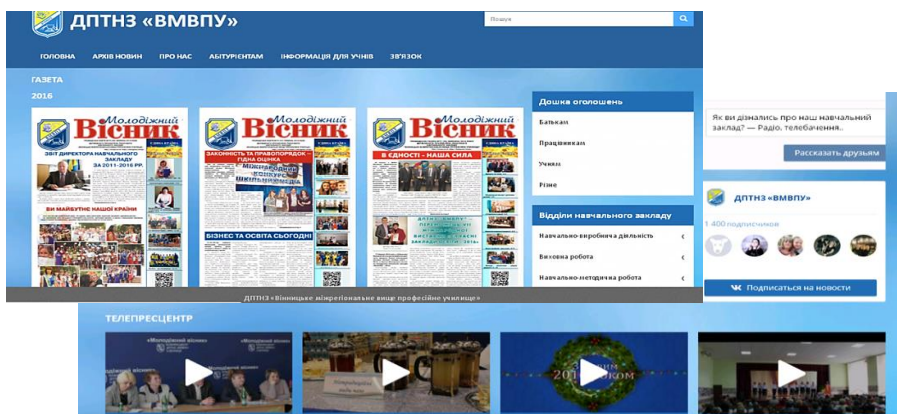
ДПТНЗ «ВМВПУ»

Пошук

ГОЛОВНА АРХІВ НОВИН ПРО НАС АБІТУРІЄНТАМ ІНФОРМАЦІЯ ДЛЯ УЧНІВ ЗВ'ЯЗОК

ГАЗЕТА

2016

Молодіжний Вісник

ЗВІТ ДИРЕКТОРА НАВЧАЛЬНОГО ЗАКЛАДУ ЗА 2011-2016 РР.

ВИ МАЙБУТНЄ НАШОЇ КРАЇНИ

Молодіжний Вісник

ЗАКОННІСТЬ ТА ПРАВОПОРЯДОК ГІДНА ОЦІНКА

БІЗНЕС ТА ОСВІТА СЬОГОДНІ

Молодіжний Вісник

В ЄДНОСТІ - НАША СИЛА

Дошка оголошень

Батькам

Працівникам

Учням

Різне

Відділи навчального закладу

Навчально-виробнича діяльність

Виховна робота

Навчально-методична робота

ДПТНЗ «Вінницьке міжрегіональне вище професійне училище»

Як ви дізналися про наш навчальний заклад? — Радіо, телебачення..

Рассказать друзьям

ДПТНЗ «ВМВПУ»

1 400 подписчиков

Подписаться на новости

ТЕЛЕПРЕСЦЕНТР